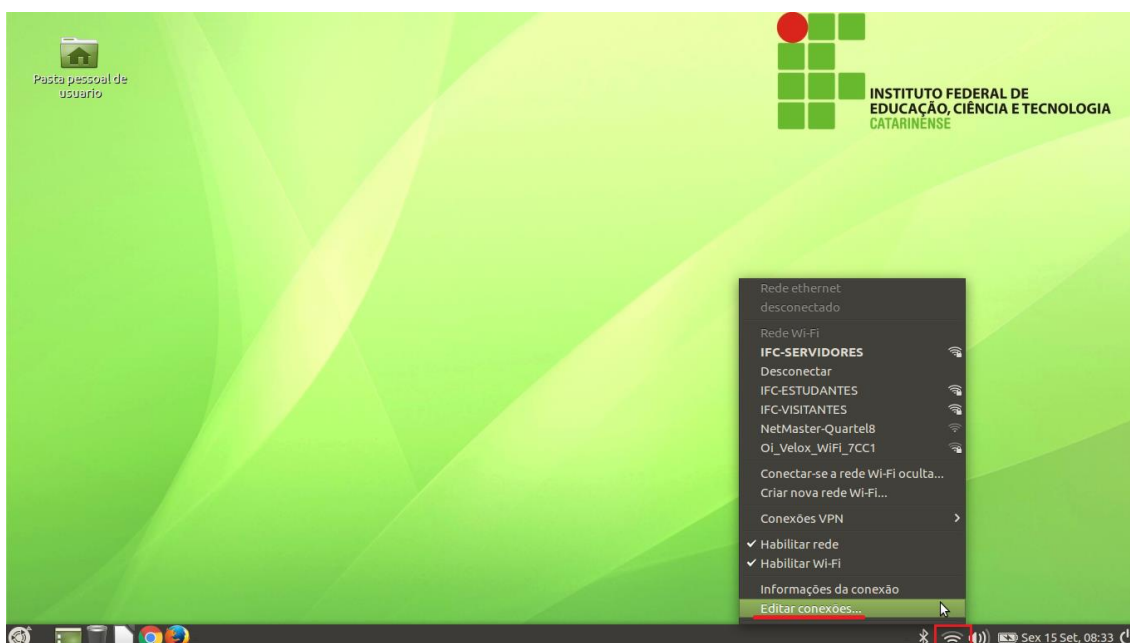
Pasta pessoal de usuario

INSTITUTO FEDERAL DE
EDUCAÇÃO, CIÊNCIA E TECNOLOGIA
CATARINENSE

Rede ethernet
desconectado
Rede Wi-Fi
IFC-SERVIDORES
Desconectar
IFC-ESTUDANTES
IFC-VISITANTES
NetMaster-Quartel8
Oi_Velox_WiFi_7CC1
Conectar-se a rede Wi-Fi oculta...
Criar nova rede Wi-Fi...
Conexões VPN
✔ Habilitar rede
✔ Habilitar Wi-Fi
Informações da conexão
Editar conexões...

Sex 15 Set, 08:33